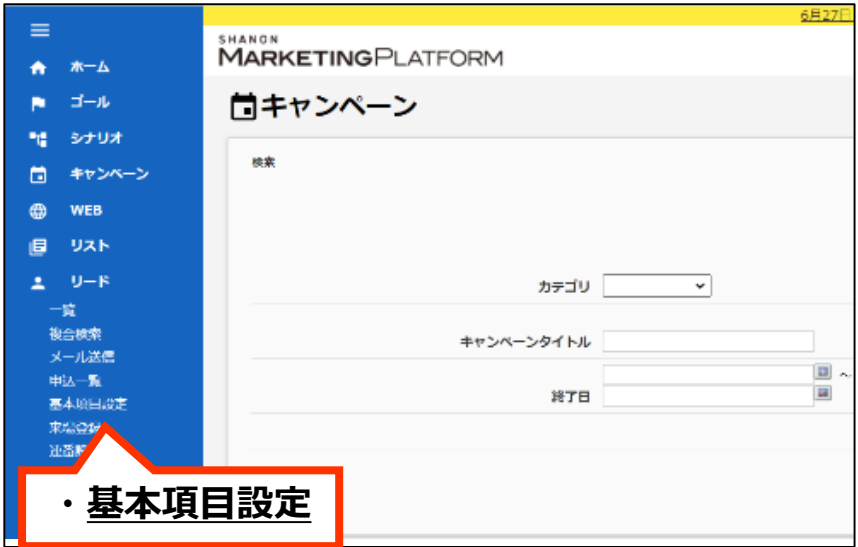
ホーム
ゴール
シナリオ
キャンペーン
WEB
リスト
リード
一覧
複合検索
メール送信
申込一覧
基本項目設定
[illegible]
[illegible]

6月27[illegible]
SHANON
MARKETINGPLATFORM
キャンペーン
検索
カテゴリ
キャンペーンタイトル
終了日
~

・基本項目設定